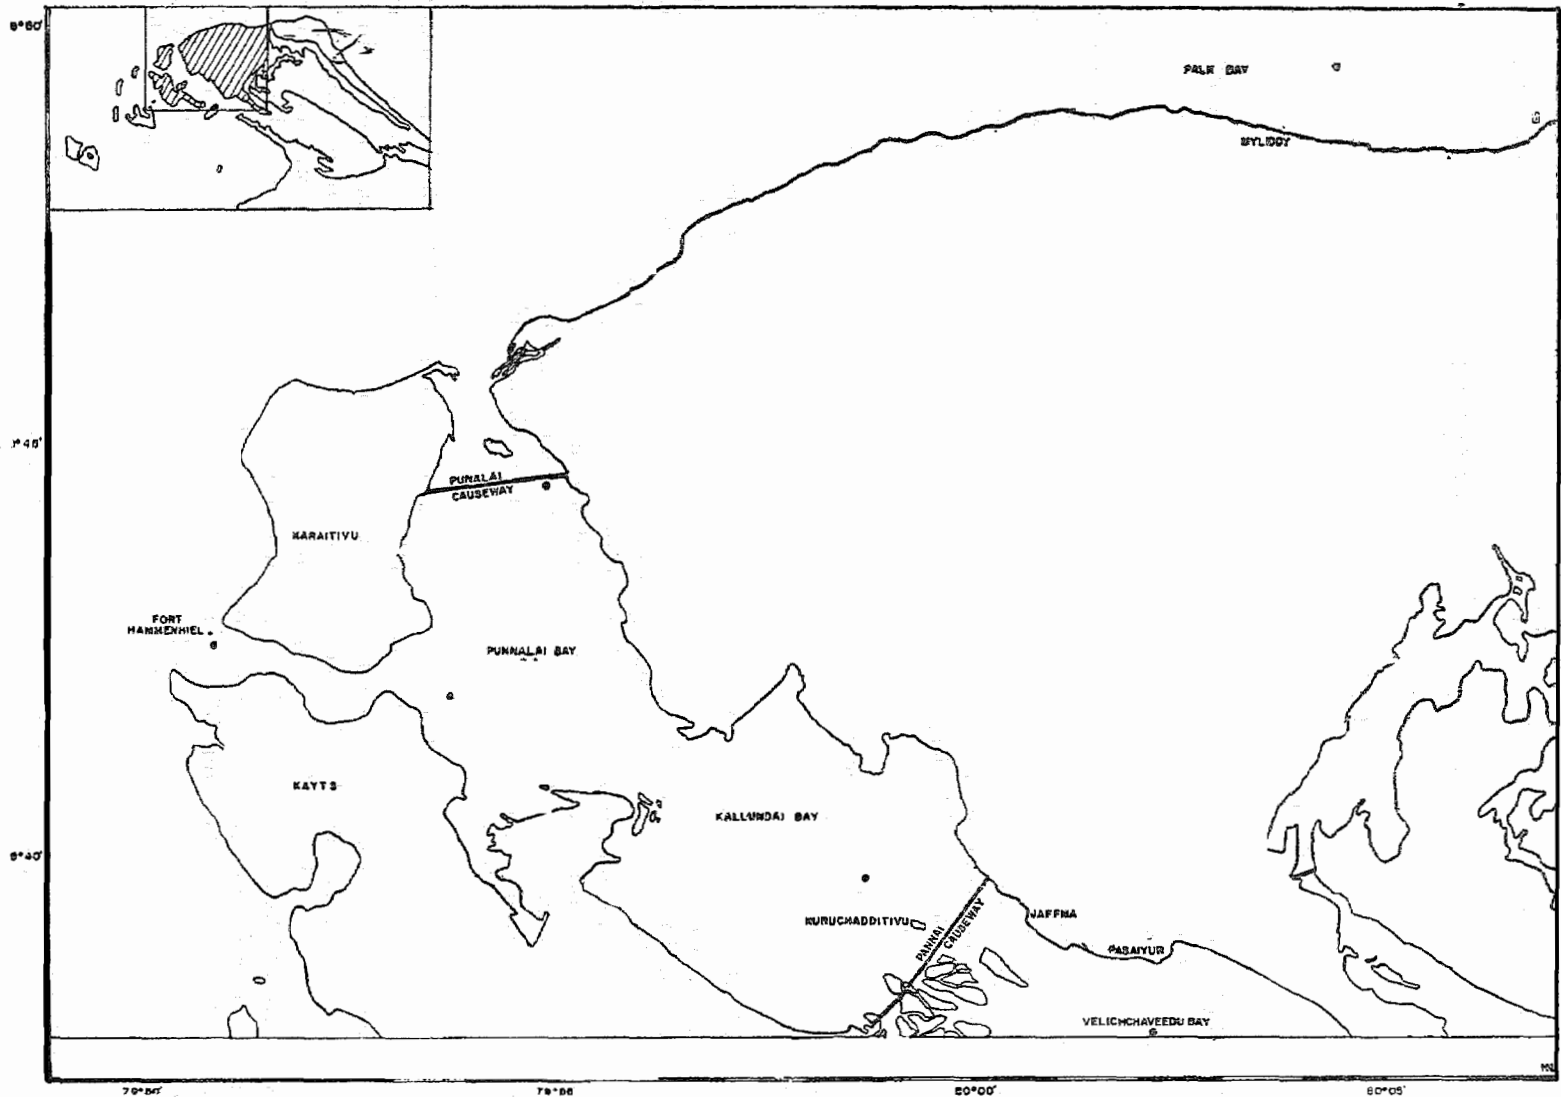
9°50'

PALK BAY

MYLIDDY

9°45'

PUNALAI CAUSEWAY

KARAITIVU

FORT HAMMENHIEL

PUNNALAI BAY

KAYTS

KALLUNDAI BAY

9°40'

KURUCHADDITIVU

PANNAI CAUSEWAY

JAFFNA

PASAIYUR

VELICHCHAVEEDU BAY

79°50'

79°55'

80°00'

80°05'